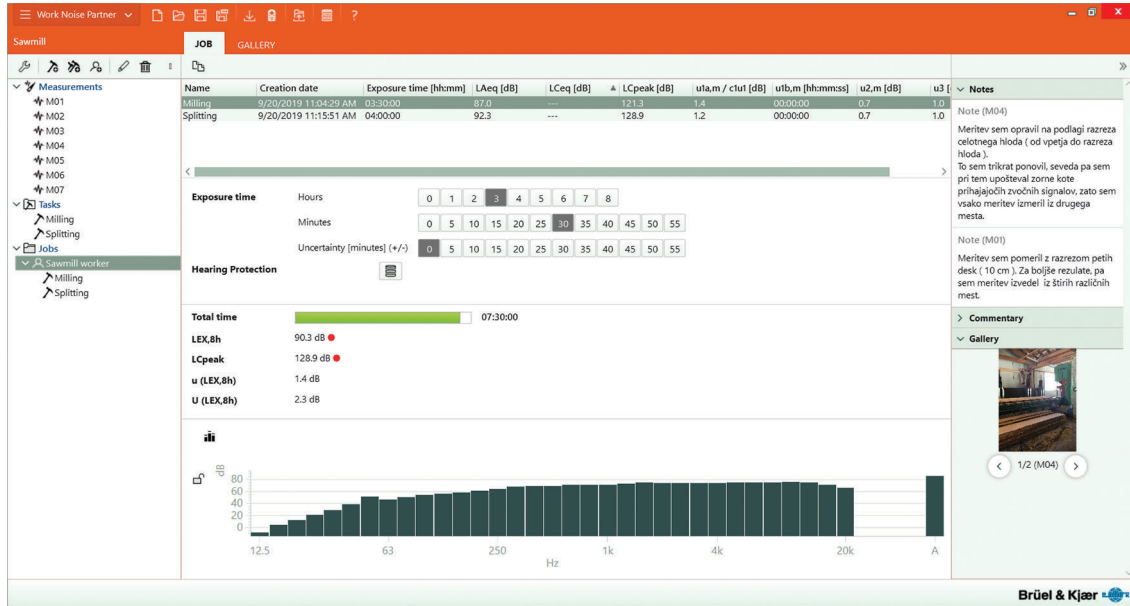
Work Noise Partner ?

Sawmill

JOB GALLERY

Measurements
M01
M02
M03
M04
M05
M06
M07
Tasks
Milling
Splitting
Jobs
Sawmill worker
Milling
Splitting

| Name | Creation date | Exposure time [hh:mm] | LAeq [dB] | LCeq [dB] | LCpeak [dB] | u1a,m / c1u1 [dB] | u1b,m [hh:mm:ss] | u2,m [dB] | u3 [ |
|---|---|---|---|---|---|---|---|---|---|
| Milling | 9/20/2019 11:04:29 AM | 03:30:00 | 87.0 | --- | 121.3 | 1.4 | 00:00:00 | 0.7 | 1.0 |
| Splitting | 9/20/2019 11:15:51 AM | 04:00:00 | 92.3 | --- | 128.9 | 1.2 | 00:00:00 | 0.7 | 1.0 |

Exposure time
Hours 0 1 2 3 4 5 6 7 8
Minutes 0 5 10 15 20 25 30 35 40 45 50 55
Uncertainty [minutes] (+/-) 0 5 10 15 20 25 30 35 40 45 50 55
Hearing Protection

Total time 07:30:00
LEX,8h 90.3 dB
LCpeak 128.9 dB
u (LEX,8h) 1.4 dB
U (LEX,8h) 2.3 dB

dB
80
60
40
20
0
12.5 63 250 1k 4k 20k A
Hz

Notes
Note (M04)
Meritev sem opravil na podlagi razreza celotnega hloda ( od vpetja do razreza hloda ).
To sem trikrat ponovil, seveda pa sem pri tem upošteval zorne kote prihajajočih zvočnih signalov, zato sem vsako meritev izmeril iz drugega mesta.

Note (M01)
Meritev sem pomeril z razrezom petih desk ( 10 cm ). Za boljše rezulate, pa sem meritev izvedel iz štirih različnih mest.

Commentary
Gallery
1/2 (M04)

Brüel & Kjær